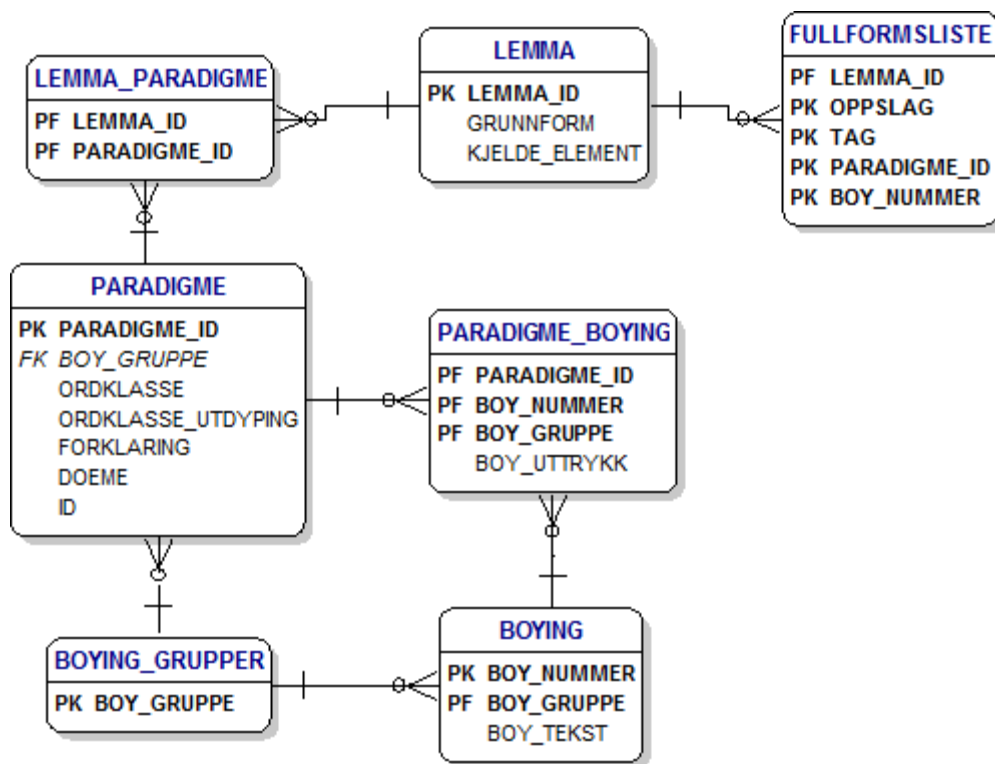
LEMMA_PARADIGME
PF LEMMA_ID
PF PARADIGME_ID

LEMMA
PK LEMMA_ID
GRUNNFORM
KJELDE_ELEMENT

FULLFORMSLISTE
PF LEMMA_ID
PK OPPSLAG
PK TAG
PK PARADIGME_ID
PK BOY_NUMMER

PARADIGME
PK PARADIGME_ID
FK BOY_GRUPPE
ORDKLASSE
ORDKLASSE_UTDYPING
FORKLARING
DOEME
ID

PARADIGME_BOYING
PF PARADIGME_ID
PF BOY_NUMMER
PF BOY_GRUPPE
BOY_UTTRYKK

BOYING_GRUPPER
PK BOY_GRUPPE

BOYING
PK BOY_NUMMER
PF BOY_GRUPPE
BOY_TEKST